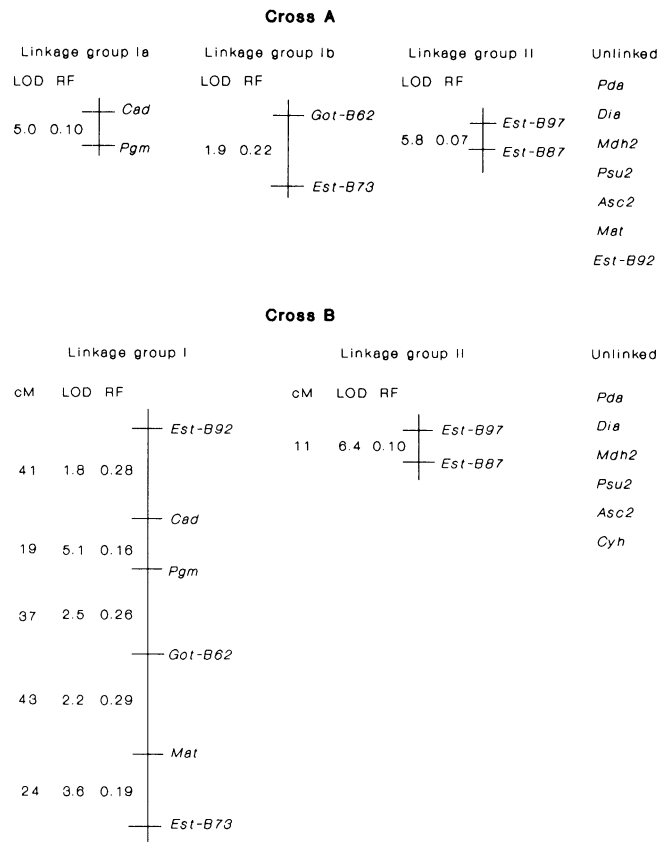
**Cross A**

Linkage group Ia

LOD RF

Cad

5.0 0.10

Pgm

Linkage group Ib

LOD RF

Got-B62

1.9 0.22

Est-B73

Linkage group II

LOD RF

Est-B97

5.8 0.07

Est-B87

Unlinked

Pda
Dia
Mdh2
Psu2
Asc2
Mat
Est-B92

**Cross B**

Linkage group I

cM LOD RF

Est-B92

41 1.8 0.28

Cad

19 5.1 0.16

Pgm

37 2.5 0.26

Got-B62

43 2.2 0.29

Mat

24 3.6 0.19

Est-B73

Linkage group II

cM LOD RF

Est-B97

11 6.4 0.10

Est-B87

Unlinked

Pda
Dia
Mdh2
Psu2
Asc2
Cyh